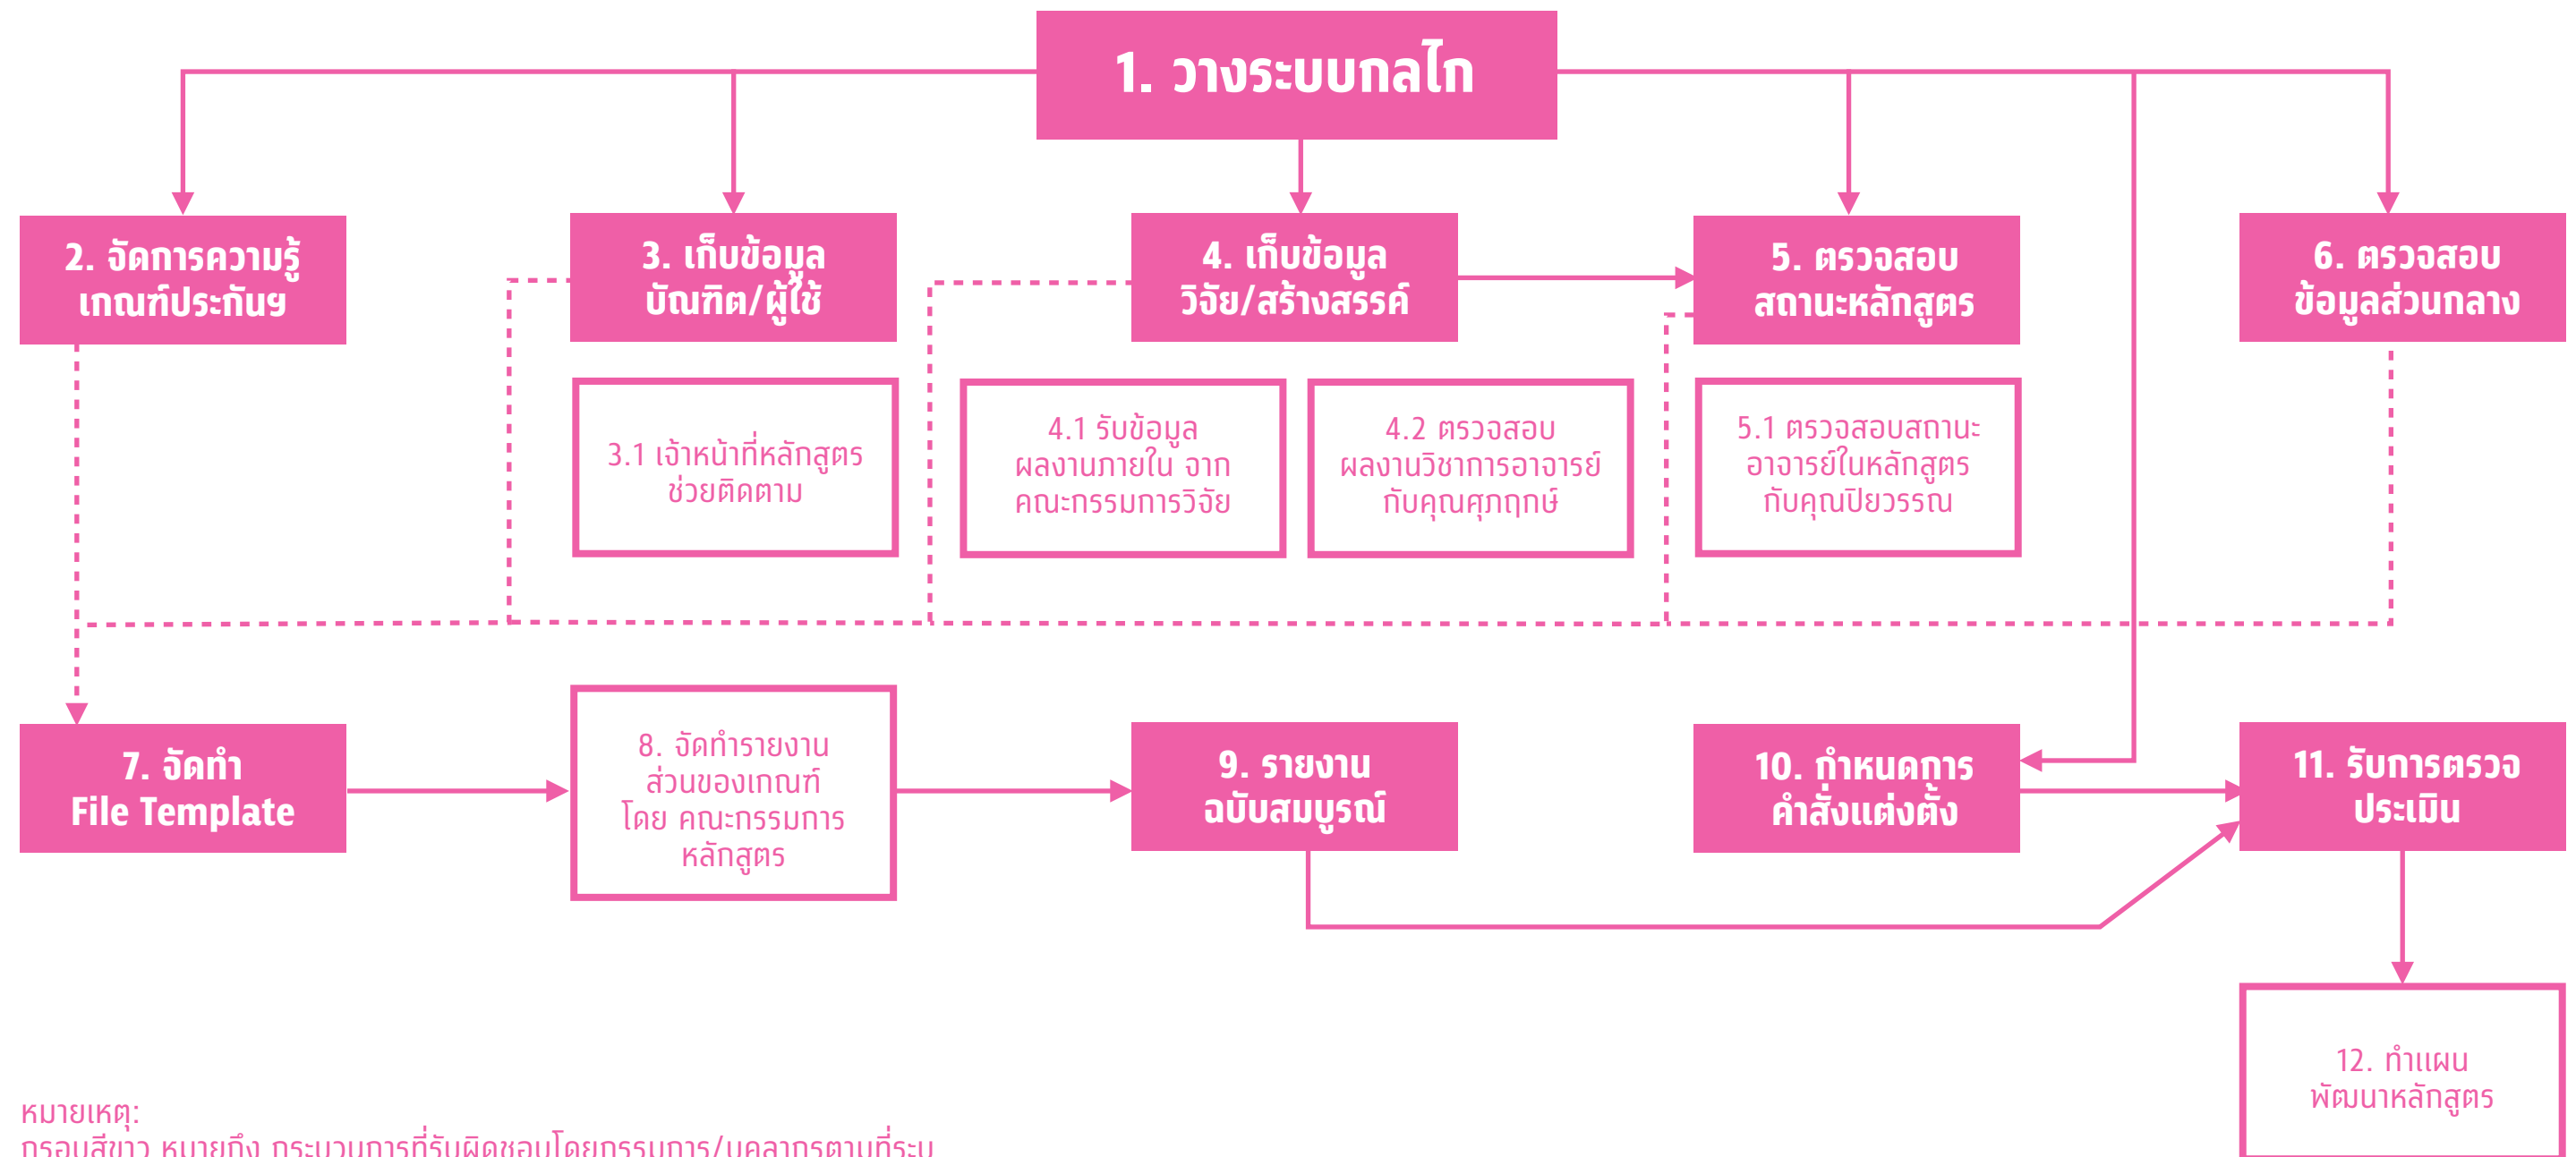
1. วางระบบกลไก

2. จัดการความรู้เกณฑ์ประกันฯ

3. เก็บข้อมูลบัณฑิต/ผู้ใช้

4. เก็บข้อมูลวิจัย/สร้างสรรค์

5. ตรวจสอบสถานะหลักสูตร

6. ตรวจสอบข้อมูลส่วนกลาง

3.1 เจ้าหน้าที่หลักสูตรช่วยติดตาม

4.1 รับข้อมูลผลงานภายใน จากคณะกรรมการวิจัย

4.2 ตรวจสอบผลงานวิชาการอาจารย์กับคุณศุภฤกษ์

5.1 ตรวจสอบสถานะอาจารย์ในหลักสูตรกับคุณปิยวรรณ

7. จัดทำ File Template

8. จัดทำรายงานส่วนของเกณฑ์ โดย คณะกรรมการหลักสูตร

9. รายงานฉบับสมบูรณ์

10. กำหนดการคำสั่งแต่งตั้ง

11. รับการตรวจประเมิน

12. ทำแผนพัฒนาหลักสูตร

หมายเหตุ:
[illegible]